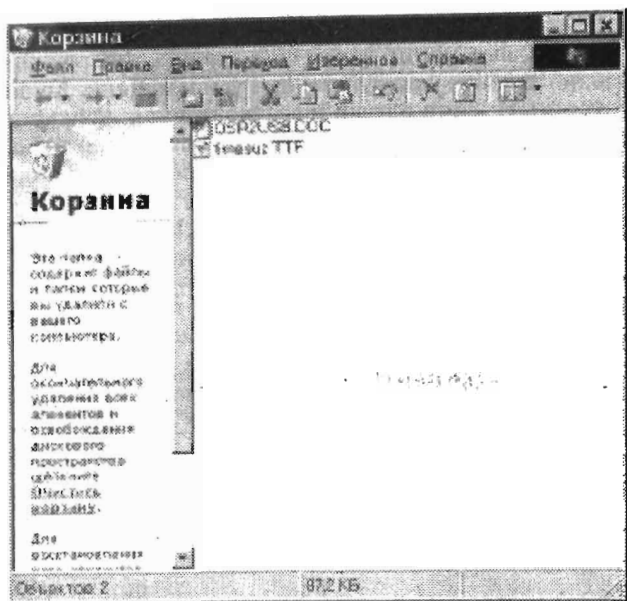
Корзина

Файл Правка Вид Переход Избранное Справка

05R2U88.DOC
timesu.TTF

Корзина

Эта папка содержит файлы и папки, которые вы удалили с вашего компьютера.

Для окончательного удаления всех элементов и освобождения дискового пространства щёлкните Очистить корзину.

Для восстановления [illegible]

Объектов: 2

97,2 КБ